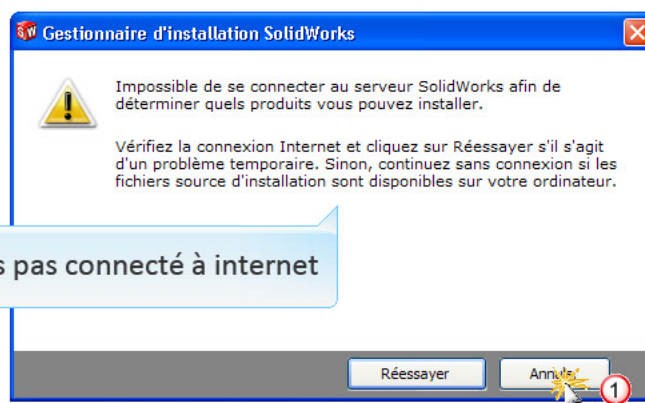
Gestionnaire d'installation SolidWorks

Impossible de se connecter au serveur SolidWorks afin de déterminer quels produits vous pouvez installer.

Vérifiez la connexion Internet et cliquez sur Réessayer s'il s'agit d'un problème temporaire. Sinon, continuez sans connexion si les fichiers source d'installation sont disponibles sur votre ordinateur.

s pas connecté à internet

Réessayer

Annu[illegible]

1